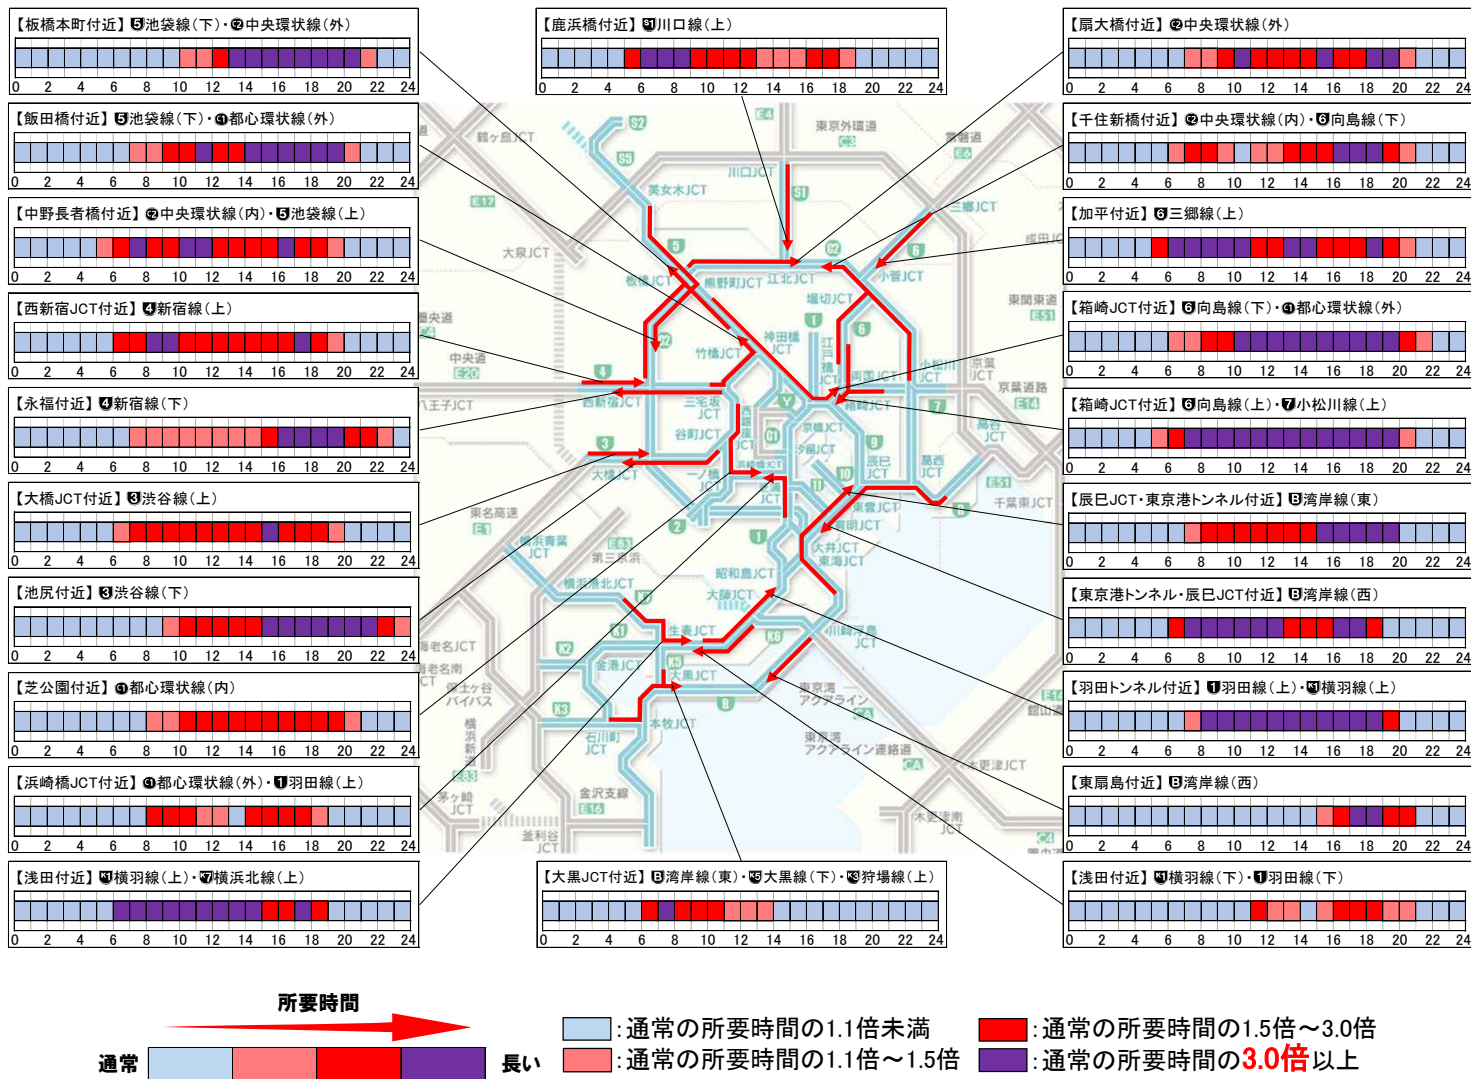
【板橋本町付近】5池袋線(下)・C2中央環状線(外)
0 2 4 6 8 10 12 14 16 18 20 22 24

【飯田橋付近】5池袋線(下)・C1都心環状線(外)
0 2 4 6 8 10 12 14 16 18 20 22 24

【中野長者橋付近】C2中央環状線(内)・5池袋線(上)
0 2 4 6 8 10 12 14 16 18 20 22 24

【西新宿JCT付近】4新宿線(上)
0 2 4 6 8 10 12 14 16 18 20 22 24

【永福付近】4新宿線(下)
0 2 4 6 8 10 12 14 16 18 20 22 24

【大橋JCT付近】3渋谷線(上)
0 2 4 6 8 10 12 14 16 18 20 22 24

【池尻付近】3渋谷線(下)
0 2 4 6 8 10 12 14 16 18 20 22 24

【芝公園付近】C1都心環状線(内)
0 2 4 6 8 10 12 14 16 18 20 22 24

【浜崎橋JCT付近】C1都心環状線(外)・1羽田線(上)
0 2 4 6 8 10 12 14 16 18 20 22 24

【浅田付近】K1横羽線(上)・K7横浜北線(上)
0 2 4 6 8 10 12 14 16 18 20 22 24

【鹿浜橋付近】S1川口線(上)
0 2 4 6 8 10 12 14 16 18 20 22 24

【大黒JCT付近】B湾岸線(東)・K5大黒線(下)・K3狩場線(上)
0 2 4 6 8 10 12 14 16 18 20 22 24

【扇大橋付近】C2中央環状線(外)
0 2 4 6 8 10 12 14 16 18 20 22 24

【千住新橋付近】C2中央環状線(内)・6向島線(下)
0 2 4 6 8 10 12 14 16 18 20 22 24

【加平付近】6三郷線(上)
0 2 4 6 8 10 12 14 16 18 20 22 24

【箱崎JCT付近】6向島線(下)・C1都心環状線(外)
0 2 4 6 8 10 12 14 16 18 20 22 24

【箱崎JCT付近】6向島線(上)・7小松川線(上)
0 2 4 6 8 10 12 14 16 18 20 22 24

【辰巳JCT・東京港トンネル付近】B湾岸線(東)
0 2 4 6 8 10 12 14 16 18 20 22 24

【東京港トンネル・辰巳JCT付近】B湾岸線(西)
0 2 4 6 8 10 12 14 16 18 20 22 24

【羽田トンネル付近】1羽田線(上)・K1横羽線(上)
0 2 4 6 8 10 12 14 16 18 20 22 24

【東扇島付近】B湾岸線(西)
0 2 4 6 8 10 12 14 16 18 20 22 24

【浅田付近】K1横羽線(下)・1羽田線(下)
0 2 4 6 8 10 12 14 16 18 20 22 24

S2 S5 S1 E4 鶴ヶ島JCT 東京外環道 C3 常磐道 E6 川口JCT 美女木JCT 三郷JCT E17 5 C2 6 成田JCT 大泉JCT 板橋JCT 熊野町JCT 江北JCT 小菅JCT 堀切JCT 東関東道 E51 1 6 神田橋JCT 竹橋JCT 江戸橋JCT 両国JCT 小松川JCT 京葉JCT 京葉道路 E14 圏央道 C4 中央道 E20 4 西新宿JCT 箱崎JCT 7 八王子JCT 三宅坂JCT 谷町JCT 京橋JCT 葛西JCT 高谷JCT 3 大橋JCT 一ノ橋JCT 汐留JCT 浜崎橋JCT 9 辰巳JCT 10 11 千葉東JCT E51 東名高速 E1 有明JCT 東雲JCT 2 B 大井JCT 東海JCT 横浜青葉JCT E83 第三京浜 昭和島JCT 横浜港北JCT 大師JCT K7 K6 生麦JCT K1 K2 川崎浮島JCT 金港JCT K5 大黒JCT 海老名JCT 海老名南JCT 保土ヶ谷バイパス 東京湾アクアライン CA 本牧JCT 横浜新道 石川町JCT 東京湾アクアライン連絡道 CA 木更津JCT 茅ヶ崎JCT 金沢支線 E16 釜利谷JCT 木更津南JCT C4 圏央道 K3

所要時間
通常 長い
:通常の所要時間の1.1倍未満
:通常の所要時間の1.1倍～1.5倍
:通常の所要時間の1.5倍～3.0倍
:通常の所要時間の3.0倍以上